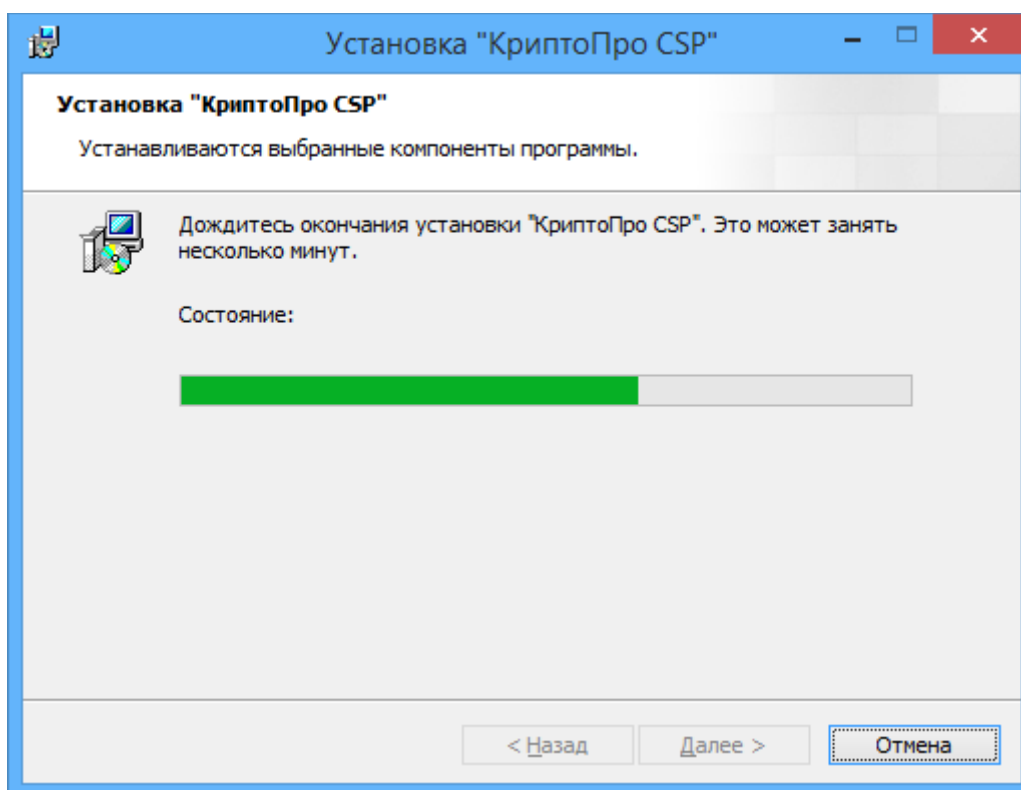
Установка "КриптоПро CSP"

Установка "КриптоПро CSP"

Устанавливаются выбранные компоненты программы.

Дождитесь окончания установки "КриптоПро CSP". Это может занять несколько минут.

Состояние:

< Назад

Далее >

Отмена